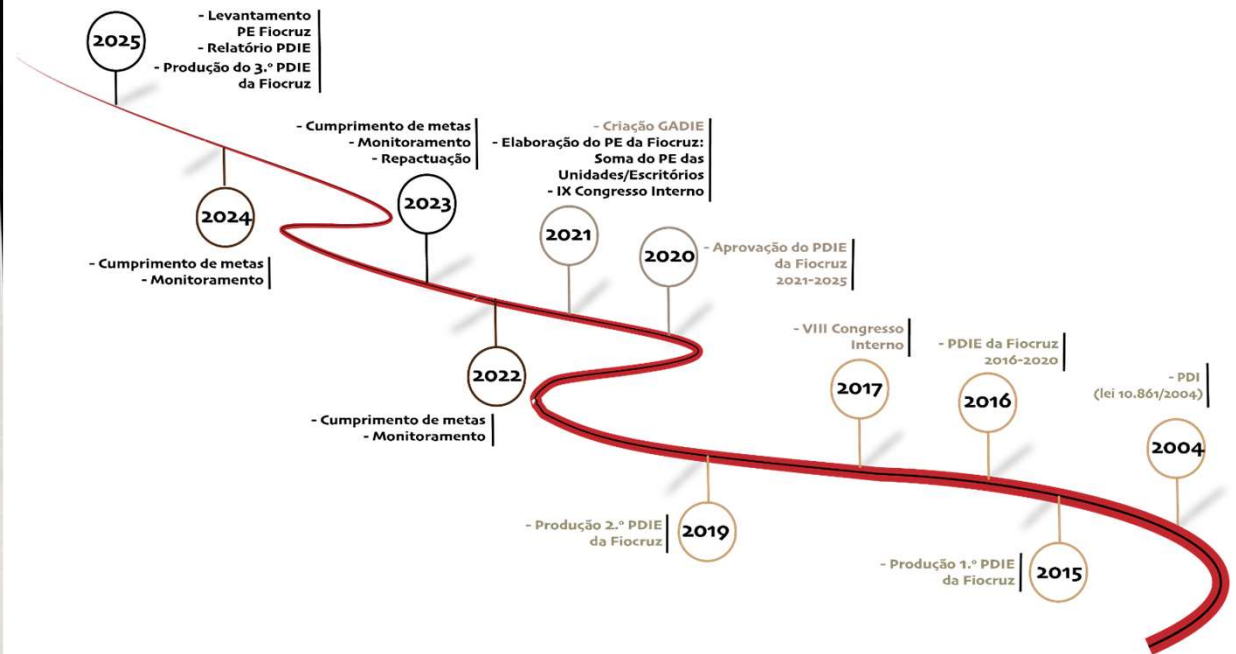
2025

- Levantamento PE Fiocruz
- Relatório PDIE
- Produção do 3.º PDIE da Fiocruz

2024

- Cumprimento de metas
- Monitoramento

- Cumprimento de metas
- Monitoramento
- Repactuação

2023

- Criação GADIE
- Elaboração do PE da Fiocruz: Soma do PE das Unidades/Escritórios
- IX Congresso Interno

2021

2020

- Aprovação do PDIE da Fiocruz 2021-2025

2022

- Cumprimento de metas
- Monitoramento

- VIII Congresso Interno

2017

- PDIE da Fiocruz 2016-2020

2016

- PDI (lei 10.861/2004)

2004

- Produção 2.º PDIE da Fiocruz

2019

- Produção 1.º PDIE da Fiocruz

2015